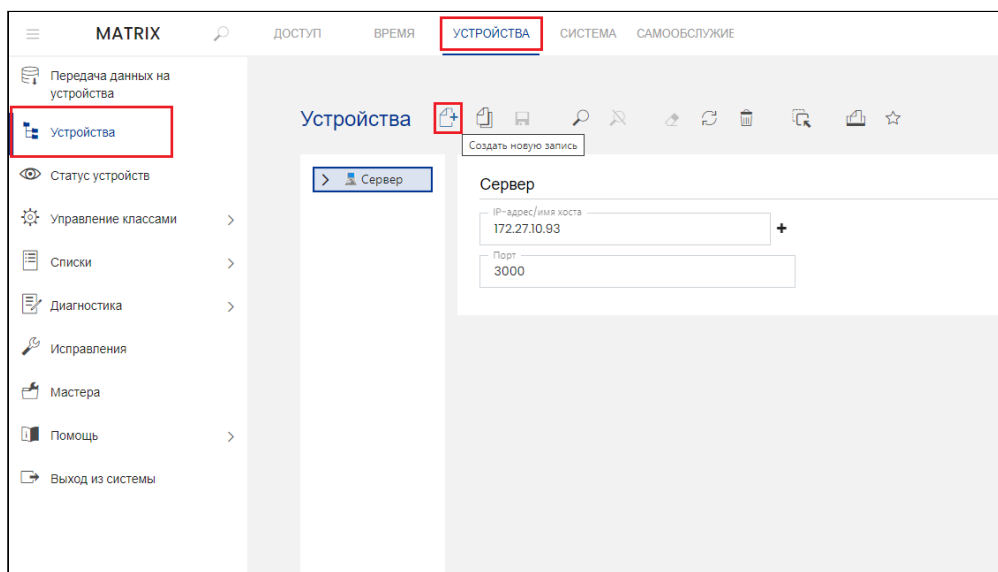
MATRIX

ДОСТУП ВРЕМЯ УСТРОЙСТВА СИСТЕМА САМООБСЛУЖИВАНИЕ

Передача данных на устройства

Устройства

Статус устройств

Управление классами

Списки

Диагностика

Исправления

Мастера

Помощь

Выход из системы

Устройства

Создать новую запись

Сервер

Сервер

IP-адрес/имя хоста
172.27.10.93

+

Порт
3000